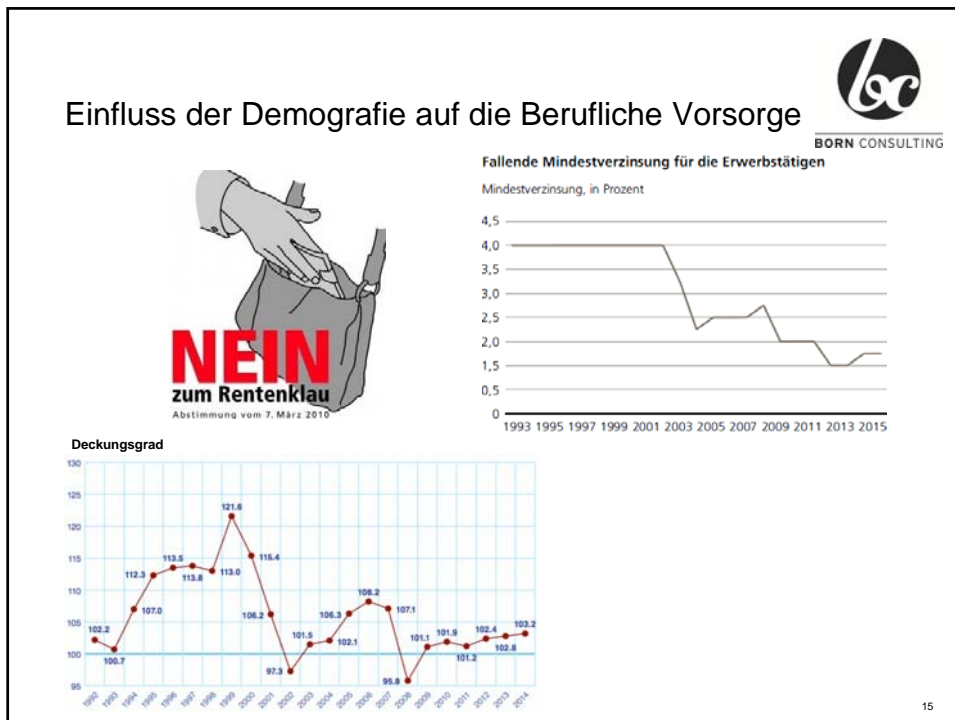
Einfluss der Demografie auf die Berufliche Vorsorge

BORN CONSULTING

NEIN
zum Rentenklau
Abstimmung vom 7. März 2010

Fallende Mindestverzinsung für die Erwerbstätigen

Mindestverzinsung, in Prozent

4,5
4,0
3,5
3,0
2,5
2,0
1,5
1,0
0,5
0

1993 1995 1997 1999 2001 2003 2005 2007 2009 2011 2013 2015

Deckungsgrad

130
125
120
115
110
105
100
95

102.2 100.7 107.0 112.3 113.5 113.8 113.0 121.6 115.4 106.2 97.3 101.5 102.1 106.3 108.2 107.1 95.8 101.1 101.9 101.2 102.4 102.8 103.2

1992 1993 1994 1995 1996 1997 1998 1999 2000 2001 2002 2003 2004 2005 2006 2007 2008 2009 2010 2011 2012 2013 2014

15